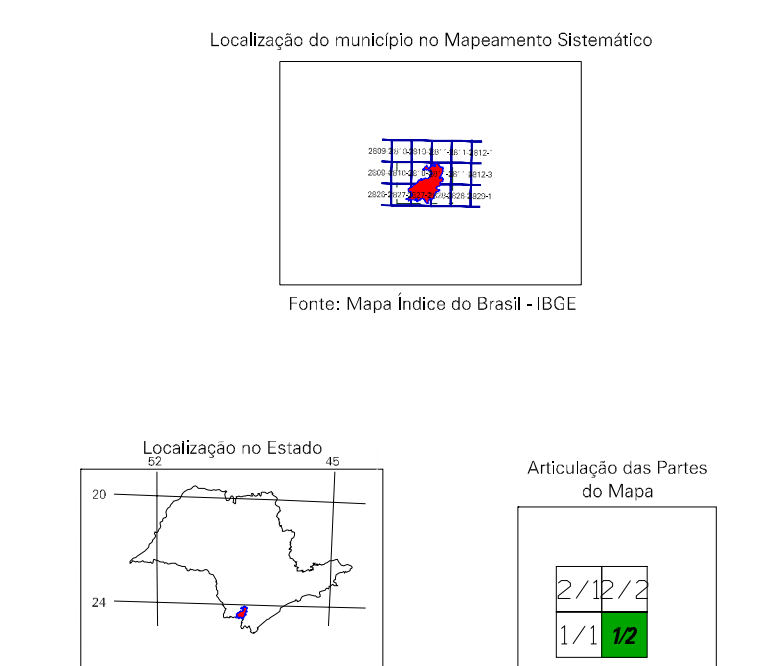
Localização do município no Mapeamento Sistemático

2609 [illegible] 2612-1
2609 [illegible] 2612-3
2826 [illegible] 2829-1

Fonte: Mapa Índice do Brasil - IBGE

Localização no Estado

52
45
20
24

Articulação das Partes do Mapa

| 2/1 | 2/2 |
|---|---|
| 1/1 | 1/2 |